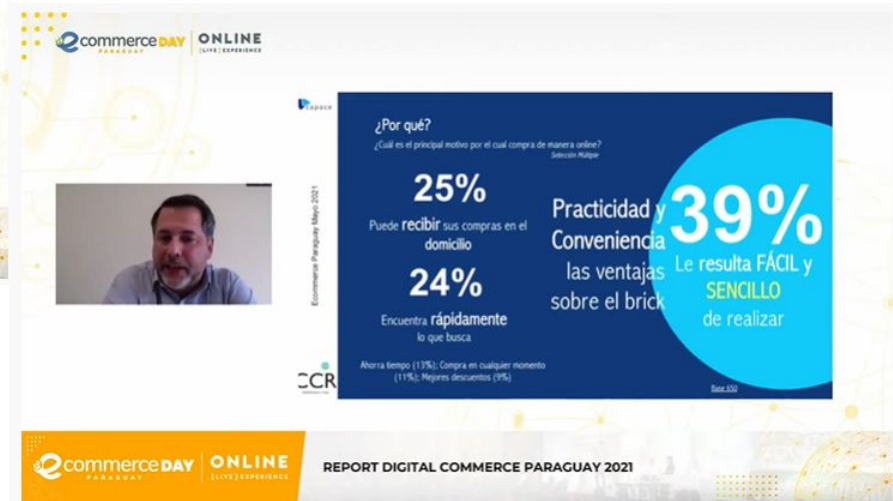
ecommerce DAY PARAGUAY | ONLINE [LIVE] EXPERIENCE

capace

¿Por qué?

¿Cuál es el principal motivo por el cual compra de manera online?

Selección Múltiple

Ecommerce Paraguay Mayo 2021

25%

Puede recibir sus compras en el domicilio

24%

Encuentra rápidamente lo que busca

Ahorra tiempo (13%); Compra en cualquier momento (11%); Mejores descuentos (9%)

Practicidad y Conveniencia las ventajas sobre el brick

39%

Le resulta FÁCIL y SENCILLO de realizar

Base 650

CCR

ecommerce DAY PARAGUAY | ONLINE [LIVE] EXPERIENCE

REPORT DIGITAL COMMERCE PARAGUAY 2021